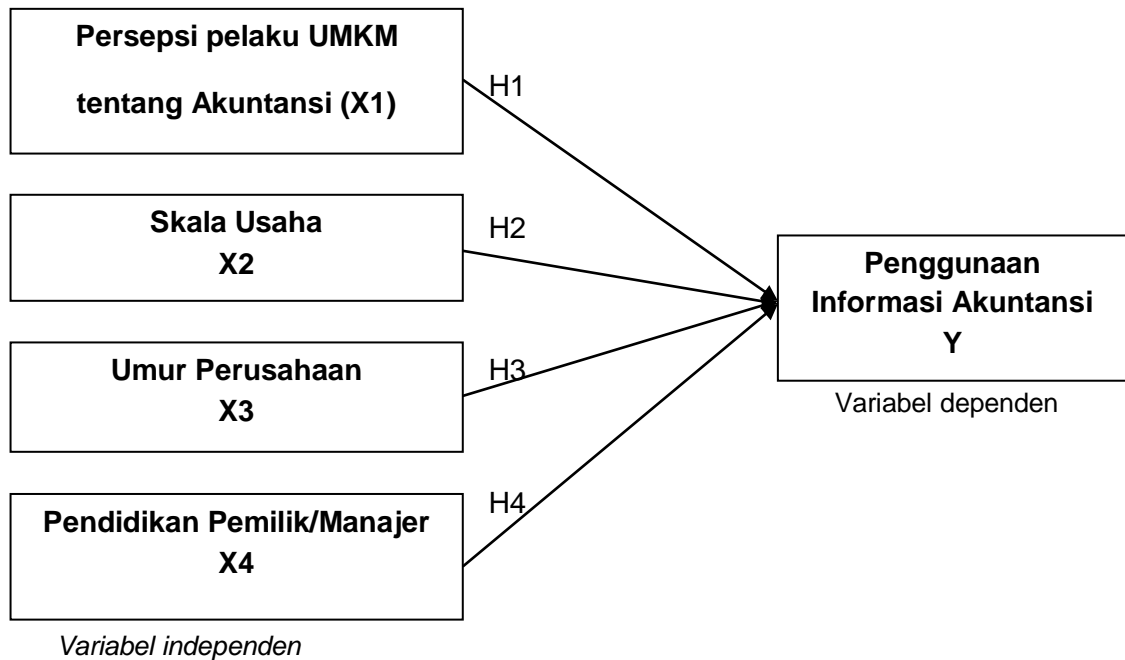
Persepsi pelaku UMKM
tentang Akuntansi (X1)

H1

Skala Usaha
X2

H2

Umur Perusahaan
X3

H3

Pendidikan Pemilik/Manajer
X4

H4

Penggunaan
Informasi Akuntansi
Y

Variabel dependen

Variabel independen